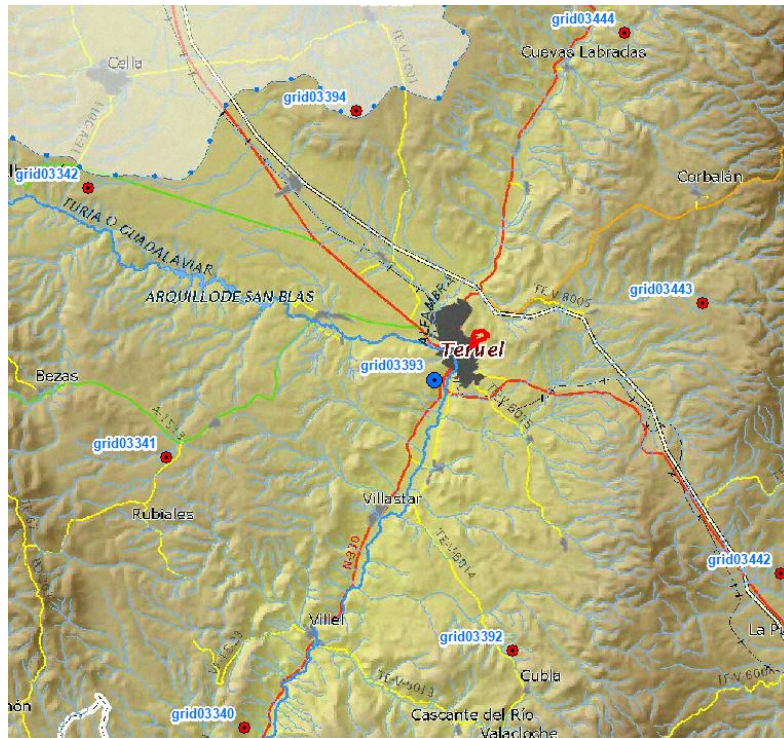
grid03444
Cuevas Labradas
Cella
grid03394
TE-V-1001
grid03342
Corbalán
TURIA O GUADALAVIAR
ARQUILLO DE SAN BLAS
ALFAMBRA
TE-V-8005
grid03443
Teruel
grid03393
Bezas
TE-V-8013
A-1513
grid03341
Rubiales
Villastar
N-330
TE-V-6014
grid03442
Villel
grid03392
La P
Cubla
TE-V-6013
TE-V-6001
grid03340
Cascante del Río
Valacloche
nón